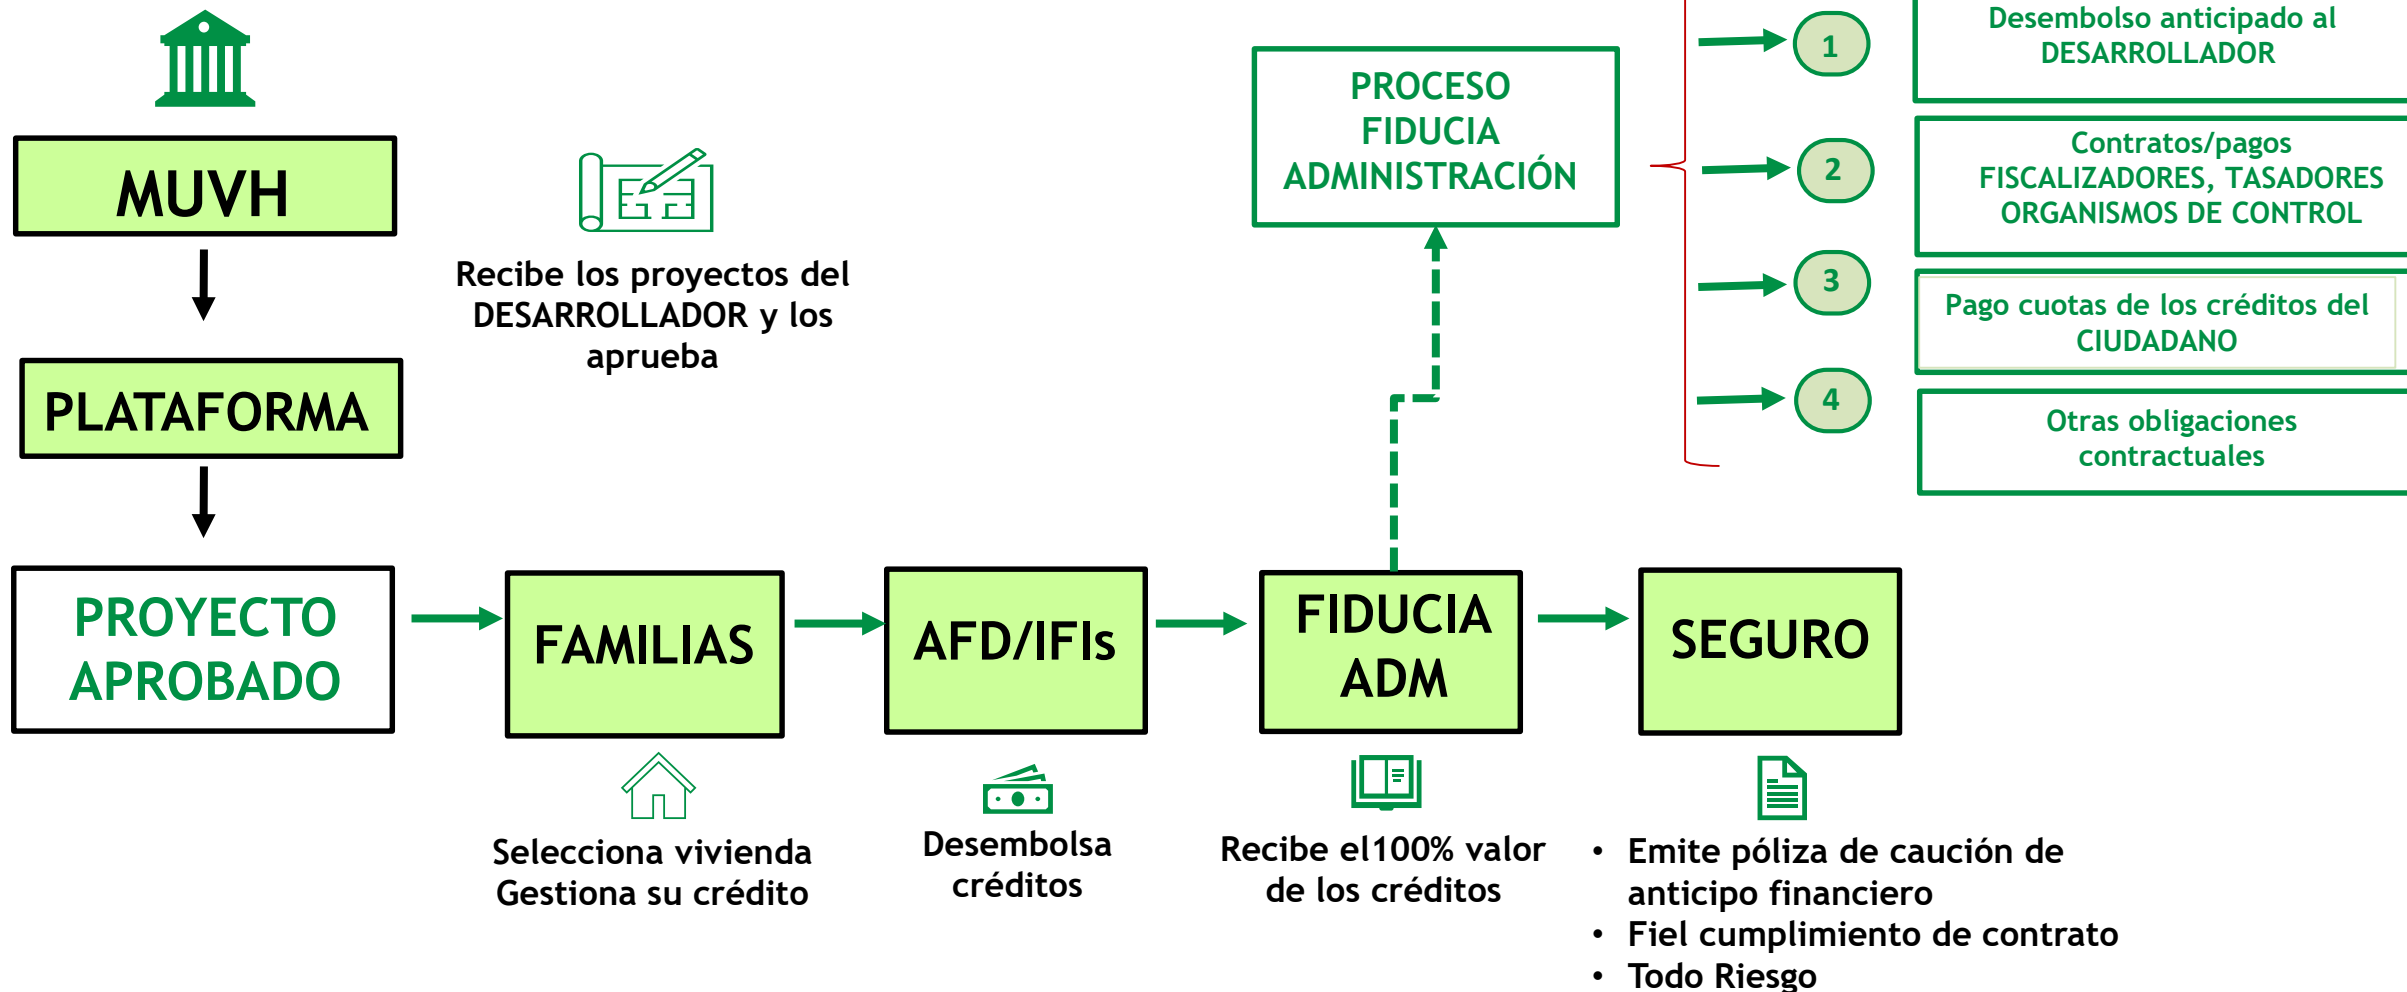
MUVH

PLATAFORMA

Recibe los proyectos del DESARROLLADOR y los aprueba

PROCESO FIDUCIA ADMINISTRACIÓN

1 Desembolso anticipado al DESARROLLADOR

2 Contratos/pagos FISCALIZADORES, TASADORES ORGANISMOS DE CONTROL

3 Pago cuotas de los créditos del CIUDADANO

4 Otras obligaciones contractuales

PROYECTO APROBADO

FAMILIAS

AFD/IFIs

FIDUCIA ADM

SEGURO

Selecciona vivienda Gestiona su crédito

Desembolsa créditos

Recibe el100% valor de los créditos

• Emite póliza de caución de anticipo financiero
• Fiel cumplimiento de contrato
• Todo Riesgo